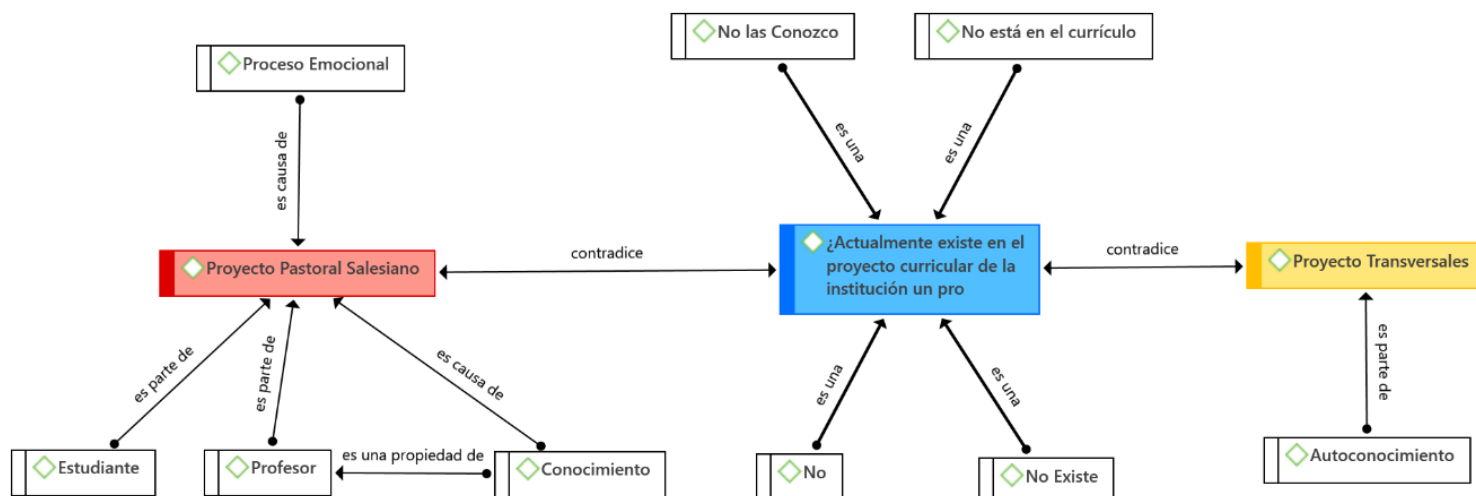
No las Conozco

No está en el currículo

Proceso Emocional

es causa de

es una

es una

Proyecto Pastoral Salesiano

contradice

¿Actualmente existe en el proyecto curricular de la institución un pro

contradice

Proyecto Transversales

es parte de

es parte de

es causa de

es una

es una

es parte de

Estudiante

Profesor

es una propiedad de

Conocimiento

No

No Existe

Autoconocimiento